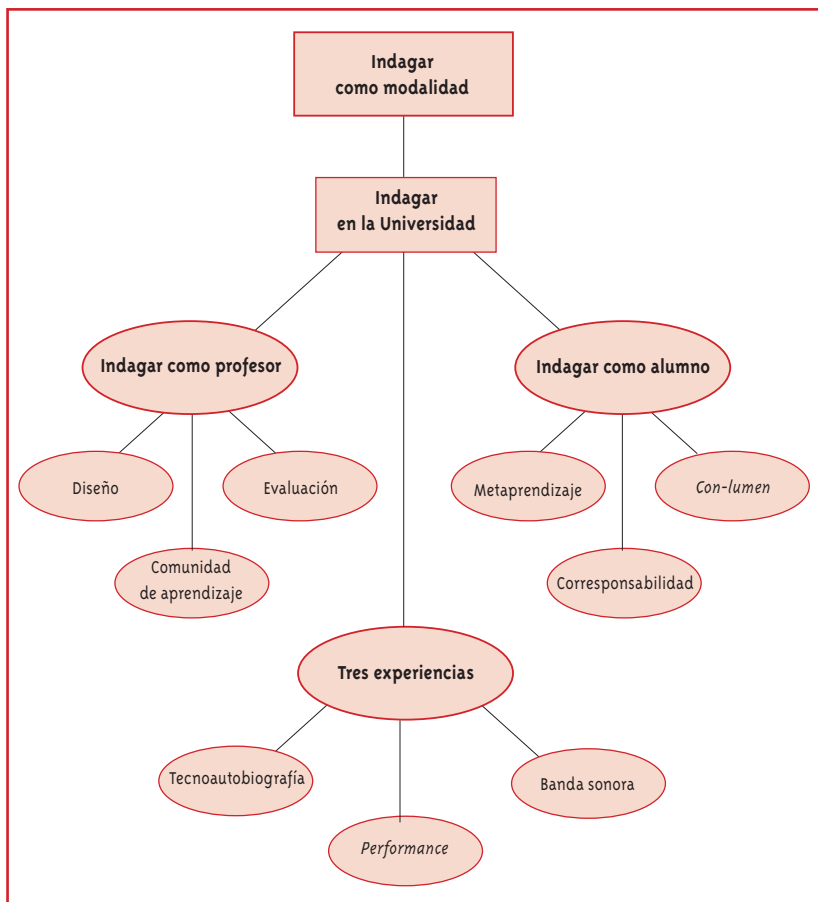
Indagar como modalidad

Indagar en la Universidad

Indagar como profesor

Indagar como alumno

Diseño

Evaluación

Comunidad de aprendizaje

Metaprendizaje

Con-lumen

Corresponsabilidad

Tres experiencias

Tecnoautobiografía

Banda sonora

Performance